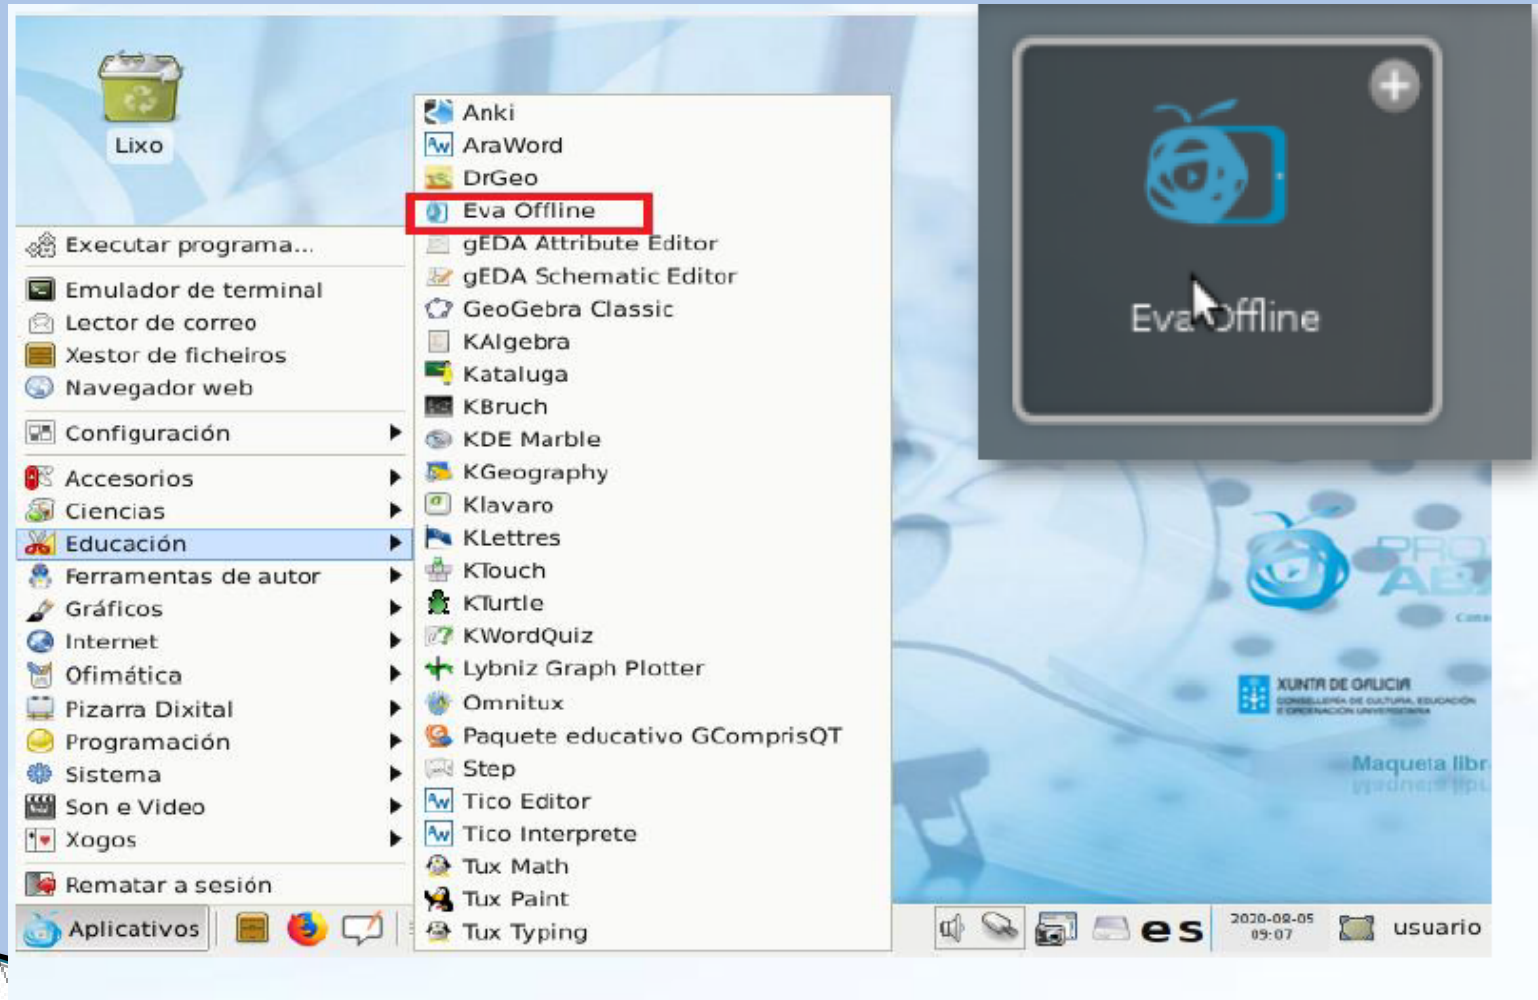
Lixo

Executar programa...
Emulador de terminal
Lector de correo
Xestor de ficheiros
Navegador web
Configuración
Accesorios
Ciencias
Educación
Ferramentas de autor
Gráficos
Internet
Ofimática
Pizarra Dixital
Programación
Sistema
Son e Video
Xogos
Rematar a sesión

Anki
AraWord
DrGeo
Eva Offline
gEDA Attribute Editor
gEDA Schematic Editor
GeoGebra Classic
KAlgebra
Kataluga
KBruch
KDE Marble
KGeography
Klavaro
KLettres
KTouch
KTurtle
KWordQuiz
Lybniz Graph Plotter
Omnitux
Paquete educativo GComprisQT
Step
Tico Editor
Tico Interprete
Tux Math
Tux Paint
Tux Typing

Eva Offline

XUNTA DE GALICIA

Maqueta libr

Aplicativos
es
2020-02-05 09:07
usuario